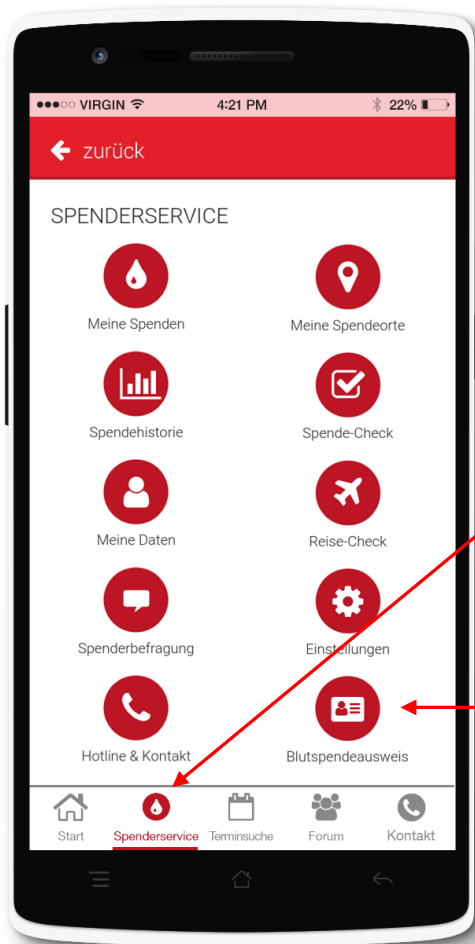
●●●○○ VIRGIN 4:21 PM 22%

zurück

SPENDERSERVICE

Meine Spenden

Meine Spendeorte

Spendehistorie

Spende-Check

Meine Daten

Reise-Check

Spenderbefragung

Einstellungen

Hotline & Kontakt

Blutspendeausweis

Start

Spenderservice

Terminsuche

Forum

Kontakt